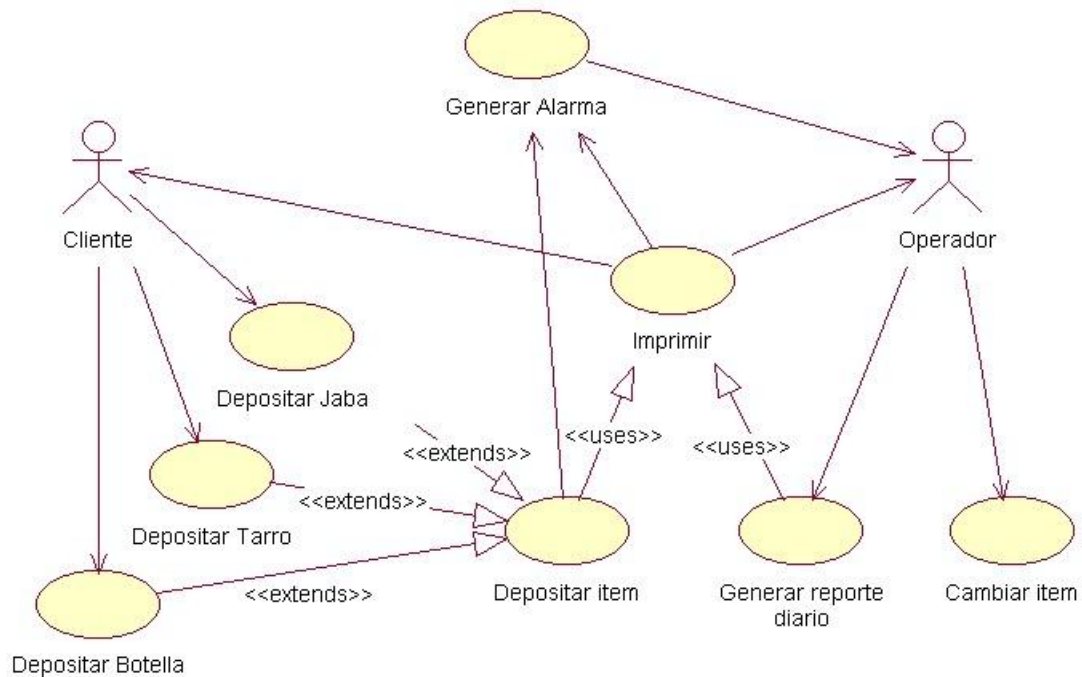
Generar Alarma

Cliente

Operador

Imprimir

Depositar Jaba

<<extends>>

<<uses>>

<<uses>>

Depositar Tarro

<<extends>>

Depositar item

Generar reporte diario

Cambiar item

<<extends>>

Depositar Botella